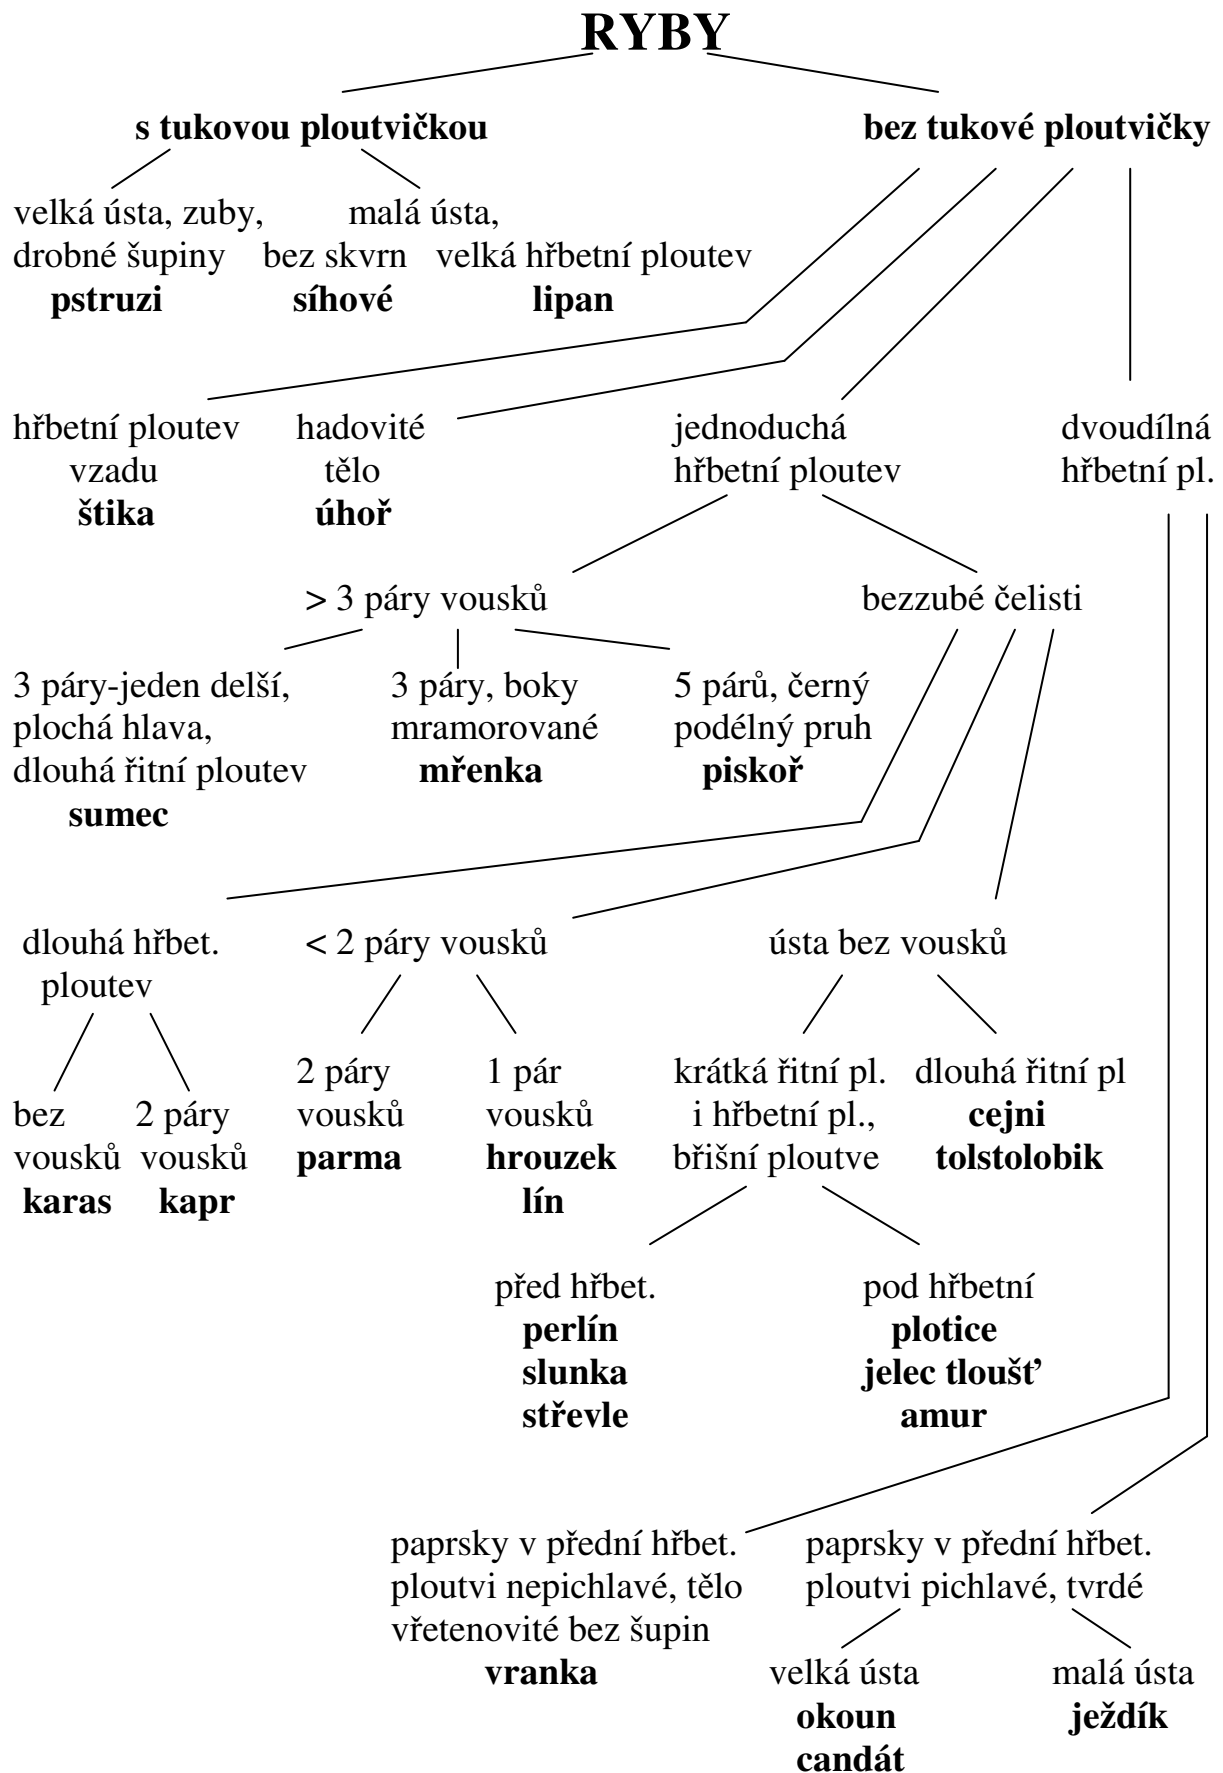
RYBY

s tukovou ploutvičkou

bez tukové ploutvičky

velká ústa, zuby, drobné šupiny
pstruzi

bez skvrn
síhové

malá ústa, velká hřbetní ploutev
lipan

hřbetní ploutev vzadu
štika

hadovité tělo
úhoř

jednoduchá hřbetní ploutev

dvoudílná hřbetní pl.

> 3 páry vousků

bezzubé čelisti

3 páry-jeden delší, plochá hlava, dlouhá řitní ploutev
sumec

3 páry, boky mramorované
mřenka

5 párů, černý podélný pruh
piskoř

dlouhá hřbet. ploutev

< 2 páry vousků

ústa bez vousků

bez vousků
karas

2 páry vousků
kapr

2 páry vousků
parma

1 pár vousků
hrouzek
lín

krátká řitní pl. i hřbetní pl., břišní ploutve

dlouhá řitní pl
cejni
tolstolobik

před hřbet.
perlín
slunka
střevle

pod hřbetní
plotice
jelec tloušť
amur

paprsky v přední hřbet. ploutvi nepichlavé, tělo vřetenovité bez šupin
vranka

paprsky v přední hřbet. ploutvi pichlavé, tvrdé

velká ústa
okoun
candát

malá ústa
ježdík